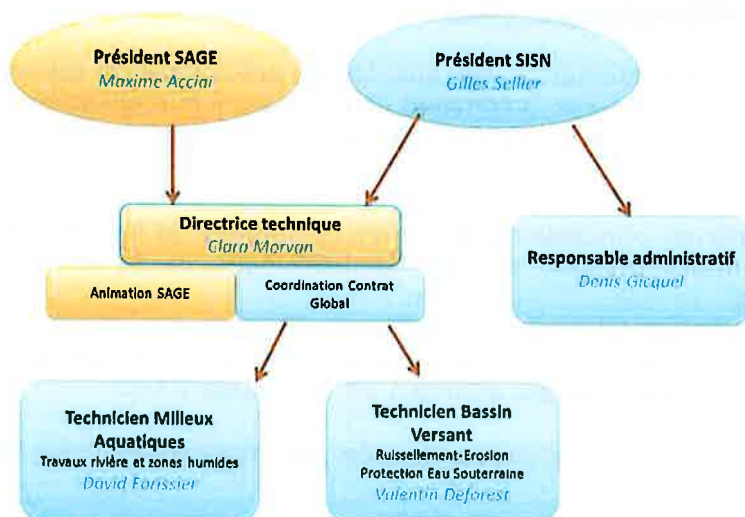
Président SAGE
Maxime Acciai

Président SISN
Gilles Sellier

Directrice technique
Clara Morvan

Animation SAGE

Coordination Contrat Global

Responsable administratif
Denis Gicquel

Technicien Milieux Aquatiques
Travaux rivière et zones humides
David Forissier

Technicien Bassin Versant
Ruissellement-Erosion
Protection Eau Souterraine
Valentin Deforest